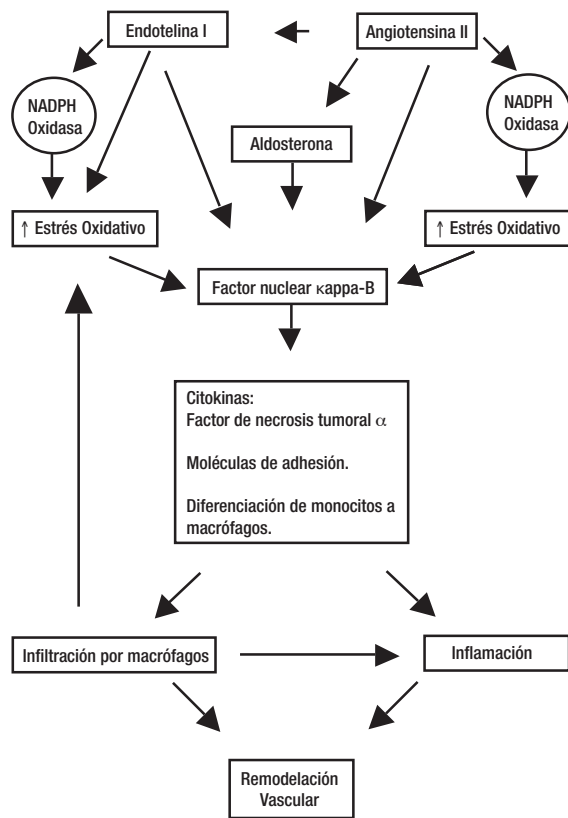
Endotelina I

Angiotensina II

NADPH Oxidasa

Aldosterona

NADPH Oxidasa

↑ Estrés Oxidativo

↑ Estrés Oxidativo

Factor nuclear κappa-B

Citokinas:
Factor de necrosis tumoral $\alpha$

Moléculas de adhesión.

Diferenciación de monocitos a macrófagos.

Infiltración por macrófagos

Inflamación

Remodelación Vascular